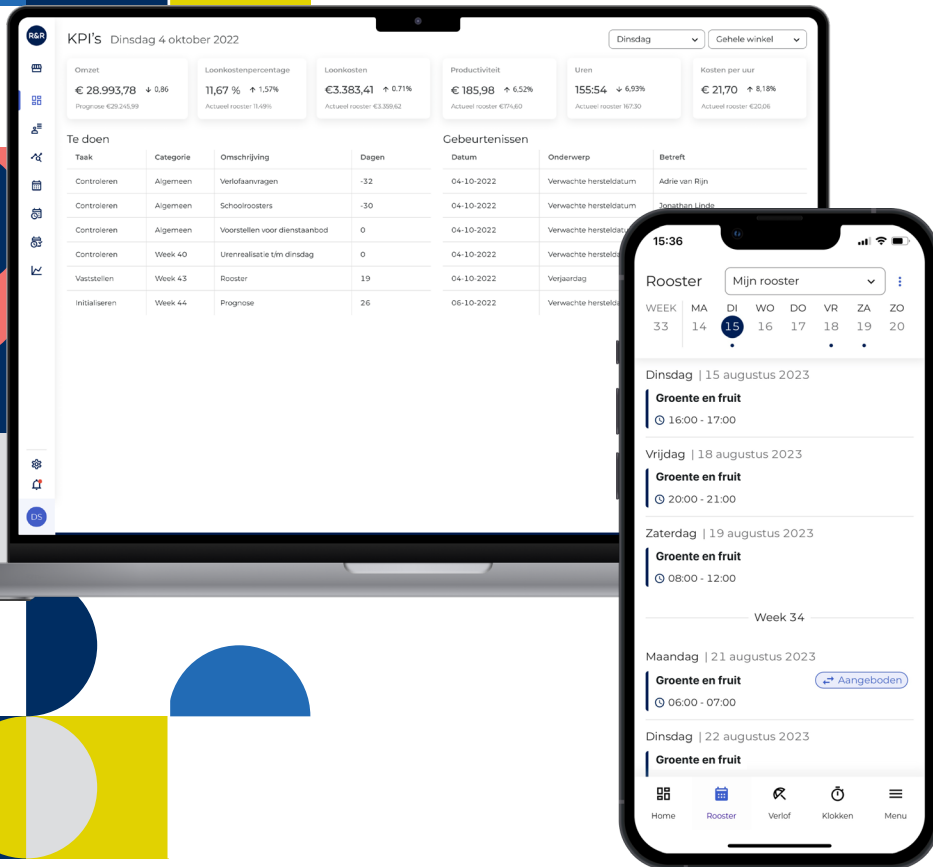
R&R

KPI's Dinsdag 4 oktober 2022

Dinsdag
Gehele winkel

Omzet
€ 28.993,78 ↓ 0,86
Prognose €29.245,99

Loonkostenpercentage
11,67 % ↑ 1,57%
Actueel rooster 11,49%

Loonkosten
€3.383,41 ↑ 0,71%
Actueel rooster €3.359,62

Productiviteit
€ 185,98 ↑ 6,52%
Actueel rooster €174,60

Uren
155:54 ↓ 6,93%
Actueel rooster 167:30

Kosten per uur
€ 21,70 ↑ 8,18%
Actueel rooster €20,06

Te doen

| Taak | Categorie | Omschrijving | Dagen |
|---|---|---|---|
| Controleren | Algemeen | Verlofaanvragen | -32 |
| Controleren | Algemeen | Schoolroosters | -30 |
| Controleren | Algemeen | Voorstellen voor dienstaanbod | 0 |
| Controleren | Week 40 | Urenrealisatie t/m dinsdag | 0 |
| Vaststellen | Week 43 | Rooster | 19 |
| Initialiseren | Week 44 | Prognose | 26 |

Gebeurtenissen

| Datum | Onderwerp | Betreft |
|---|---|---|
| 04-10-2022 | Verwachte hersteldatum | Adrie van Rijn |
| 04-10-2022 | Verwachte hersteldatum | Jonathan Linde |
| 04-10-2022 | Verwachte herstelda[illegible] | |
| 04-10-2022 | Verwachte herstelda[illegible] | |
| 04-10-2022 | Verjaardag | |
| 06-10-2022 | Verwachte herstelda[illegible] | |

DS

15:36

Rooster
Mijn rooster

WEEK 33
MA 14
DI 15
WO 16
DO 17
VR 18
ZA 19
ZO 20

Dinsdag | 15 augustus 2023
Groente en fruit
16:00 - 17:00

Vrijdag | 18 augustus 2023
Groente en fruit
20:00 - 21:00

Zaterdag | 19 augustus 2023
Groente en fruit
08:00 - 12:00

Week 34

Maandag | 21 augustus 2023
Groente en fruit
Aangeboden
06:00 - 07:00

Dinsdag | 22 augustus 2023
Groente en fruit

Home
Rooster
Verlof
Klokken
Menu